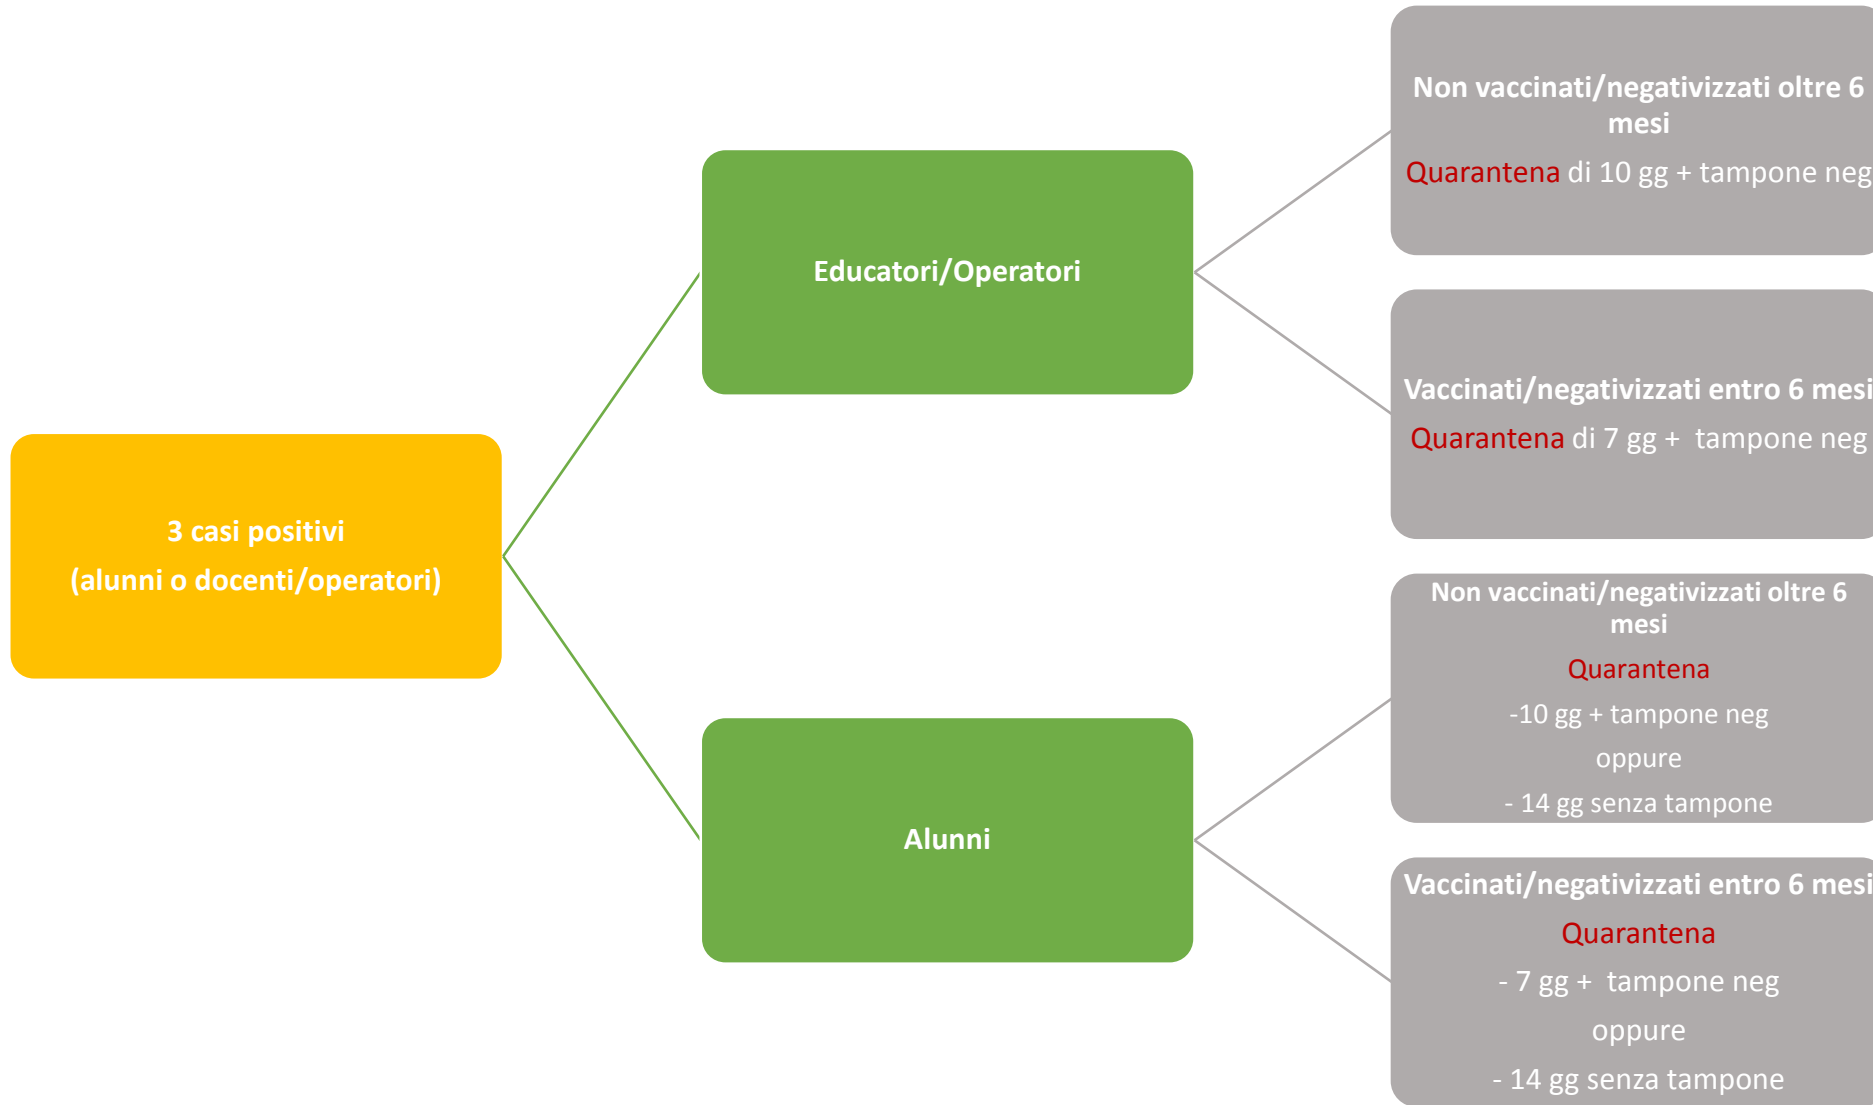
3 casi positivi
(alunni o docenti/operatori)

Educatori/Operatori

Non vaccinati/negativizzati oltre 6 mesi
Quarantena di 10 gg + tampone neg

Vaccinati/negativizzati entro 6 mesi
Quarantena di 7 gg + tampone neg

Alunni

Non vaccinati/negativizzati oltre 6 mesi
Quarantena
-10 gg + tampone neg
oppure
- 14 gg senza tampone

Vaccinati/negativizzati entro 6 mesi
Quarantena
- 7 gg + tampone neg
oppure
- 14 gg senza tampone